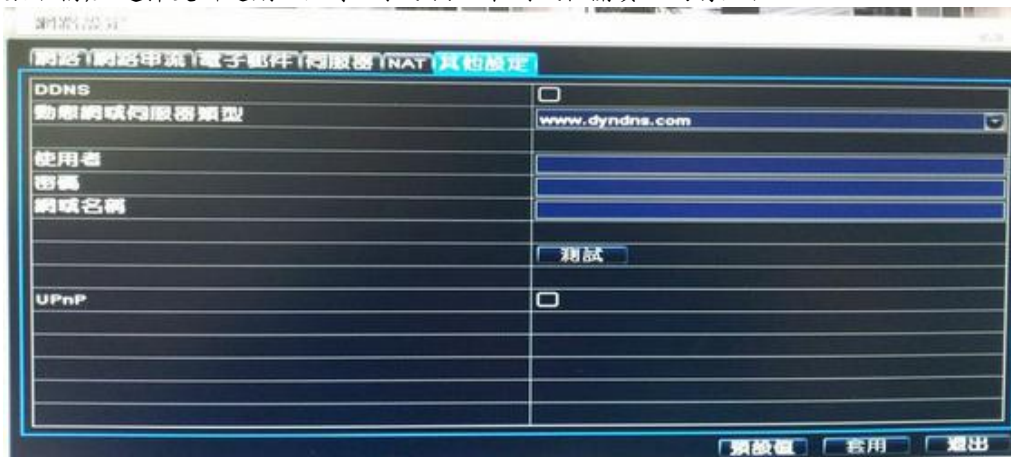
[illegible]

網路 | 網路串流 | 電子郵件 | 伺服器 | NAT | 其他設定

| | |
|---|---|
| DDNS | |
| 動態網域伺服器類型 | www.dyndns.com |
| 使用者 | |
| 密碼 | |
| 網域名稱 | |
| | 測試 |
| UPnP | |

預設值 | 套用 | 退出